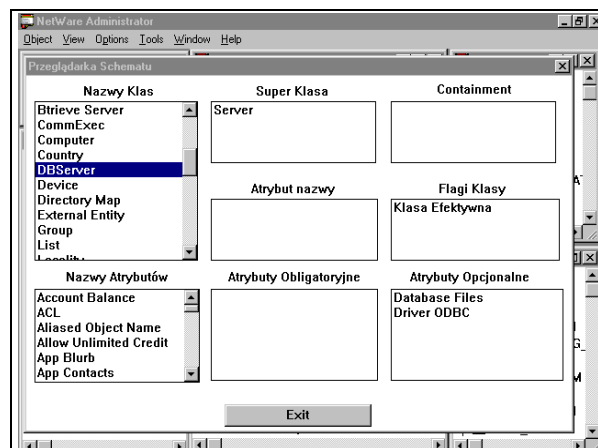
NetWare Administrator
Object View Options Tools Window Help

Przeglądarka Schematu

Nazwy Klas
Btrieve Server
CommExec
Computer
Country
DBServer
Device
Directory Map
External Entity
Group
List
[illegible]

Super Klasa
Server

Containment

Atrybut nazwy

Flagi Klasy
Klasa Efektywna

Nazwy Atrybutów
Account Balance
ACL
Aliased Object Name
Allow Unlimited Credit
App Blurb
App Contacts

Atrybuty Obligatoryjne

Atrybuty Opcjonalne
Database Files
Driver ODBC

Exit